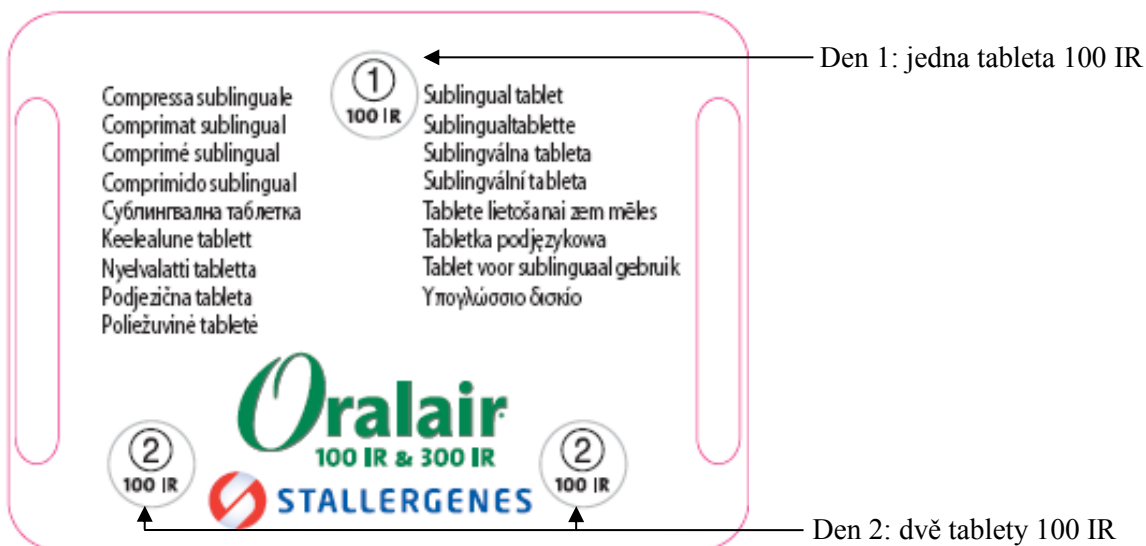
Den 1: jedna tableta 100 IR

1
100 IR

Compressa sublinguale
Comprimat sublingual
Comprimé sublingual
Comprimido sublingual
Сублингвална таблетка
Keelealune tablett
Nyelvalatti tabletta
Podjezična tableta
Poliežuvinė tabletė

Sublingual tablet
Sublingualtablette
Sublingválna tableta
Sublingvální tableta
Tablete lietošanai zem mēles
Tabletka podjęzykowa
Tablet voor sublinguaal gebruik
Υπογλώσσιο δισκίο

Oralair
100 IR & 300 IR

2
100 IR

STALLERGENES

2
100 IR

Den 2: dvě tablety 100 IR